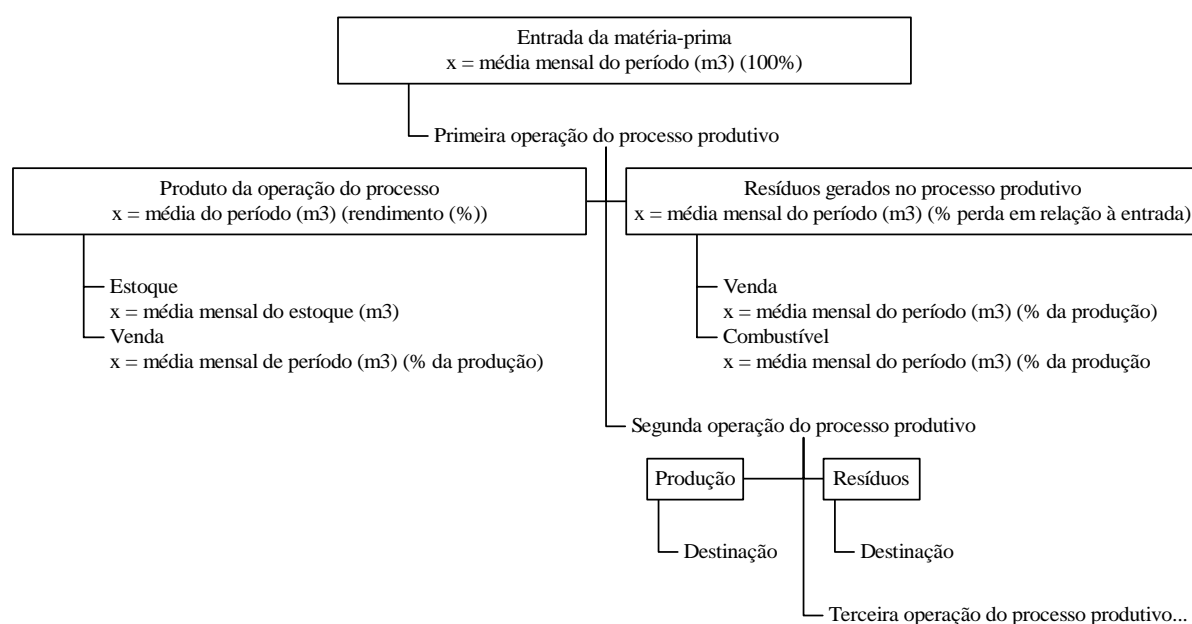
Entrada da matéria-prima
x = média mensal do período (m3) (100%)

Primeira operação do processo produtivo

Produto da operação do processo
x = média do período (m3) (rendimento (%))

Estoque
x = média mensal do estoque (m3)
Venda
x = média mensal de período (m3) (% da produção)

Resíduos gerados no processo produtivo
x = média mensal do período (m3) (% perda em relação à entrada)

Venda
x = média mensal do período (m3) (% da produção)
Combustível
x = média mensal do período (m3) (% da produção

Segunda operação do processo produtivo

Produção

Destinação

Resíduos

Destinação

Terceira operação do processo produtivo...